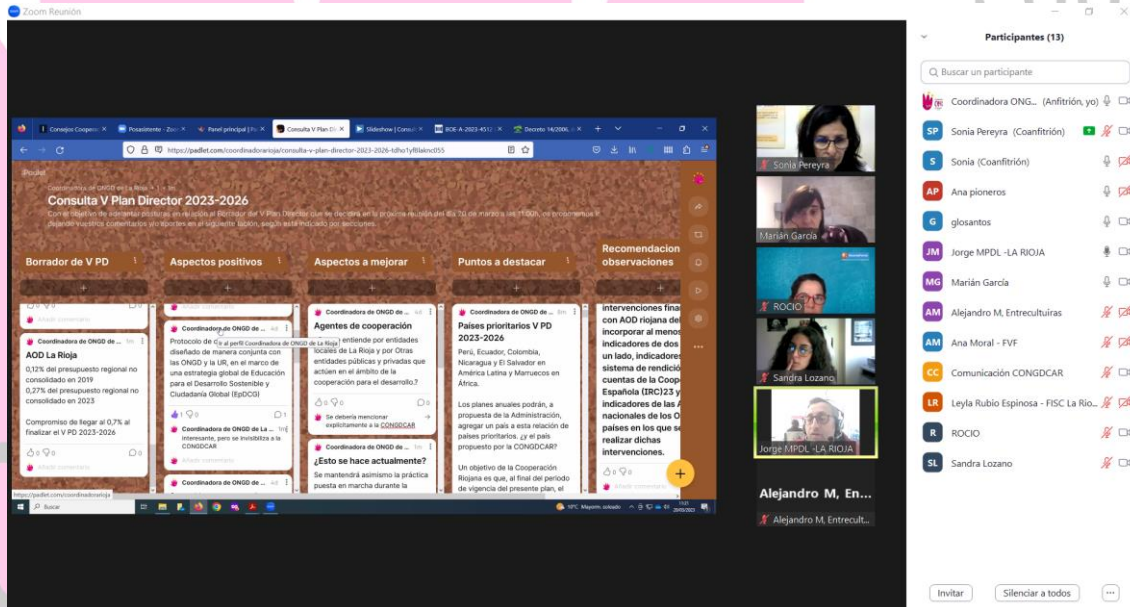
Zoom Reunión

Participantes (13)

Buscar un participante

Coordinadora ONG... (Anfitrión, yo)
SP Sonia Pereyra (Coanfitrión)
S Sonia (Coanfitrión)
AP Ana pioneros
G glosantos
JM Jorge MPDL -LA RIOJA
MG Marián García
AM Alejandro M, Entrecultuiras
AM Ana Moral - FVF
CC Comunicación CONGDCAR
LR Leyla Rubio Espinosa - FISC La Rio...
R ROCIO
SL Sandra Lozano

Invitar
Silenciar a todos

Sonia Pereyra
Marián García
ROCIO
Sandra Lozano
Jorge MPDL -LA RIOJA
Alejandro M, En...
Alejandro M, Entrecult...

Consejos Cooperac | Posasistente - Zoo | Panel principal | Consulta V Plan Di | Slideshow | Consu | BOE-A-2023-4512 | Decreto 14/2006

https://padlet.com/coordinadorarioja/consulta-v-plan-director-2023-2026-tdho1yf8lakmc055

Padlet
Coordinadora de ONGD de La Rioja + 1 m
Consulta V Plan Director 2023-2026
Con el objetivo de adelantar posturas en relación al Borrador del V Plan Director que se decidirá en la próxima reunión del día 30 de marzo a las 11:00h, os proponemos ir dejando vuestros comentarios y/o aportes en el siguiente tablón, según está indicado por secciones.

Borrador de V PD
Coordinadora de ONGD de ... 5m
AOD La Rioja
0,12% del presupuesto regional no consolidado en 2019
0,27% del presupuesto regional no consolidado en 2023
Compromiso de llegar al 0,7% al finalizar el V PD 2023-2026
Añadir comentario

Aspectos positivos
Coordinadora de ONGD de ... 4d
Ir al perfil Coordinadora de ONGD de La Rioja
Protocolo de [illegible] diseñado de manera conjunta con las ONGD y la UR, en el marco de una estrategia global de Educación para el Desarrollo Sostenible y Ciudadanía Global (EpDCG)
Coordinadora de ONGD de La ... 1m
interesante, pero se invisibiliza a la CONGDCAR
Añadir comentario
Coordinadora de ONGD de ... 4d

Aspectos a mejorar
Coordinadora de ONGD de ... 4d
Agentes de cooperación
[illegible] entiende por entidades locales de La Rioja y por Otras entidades públicas y privadas que actúen en el ámbito de la cooperación para el desarrollo.?
Se debería mencionar explícitamente a la CONGDCAR
Coordinadora de ONGD de ...
¿Esto se hace actualmente?
Se mantendrá asimismo la práctica puesta en marcha durante la

Puntos a destacar
Coordinadora de ONGD de ... 8m
Países prioritarios V PD 2023-2026
Perú, Ecuador, Colombia, Nicaragua y El Salvador en América Latina y Marruecos en África.
Los planes anuales podrán, a propuesta de la Administración, agregar un país a esta relación de países prioritarios. ¿y el país propuesto por la CONGDCAR?
Un objetivo de la Cooperación Riojana es que, al final del periodo de vigencia del presente plan, el

Recomendacion observaciones
intervenciones fina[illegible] con AOD riojana del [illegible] incorporar al menos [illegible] indicadores de dos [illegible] un lado, indicadores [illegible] sistema de rendició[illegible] cuentas de la Coop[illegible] Española (IRC)23 y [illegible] indicadores de las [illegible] nacionales de los O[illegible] países en los que s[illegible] realizar dichas intervenciones.
Añadir comentario

https://padlet.com/coordinadorarioja
Buscar
10°C Mayorm. nublado